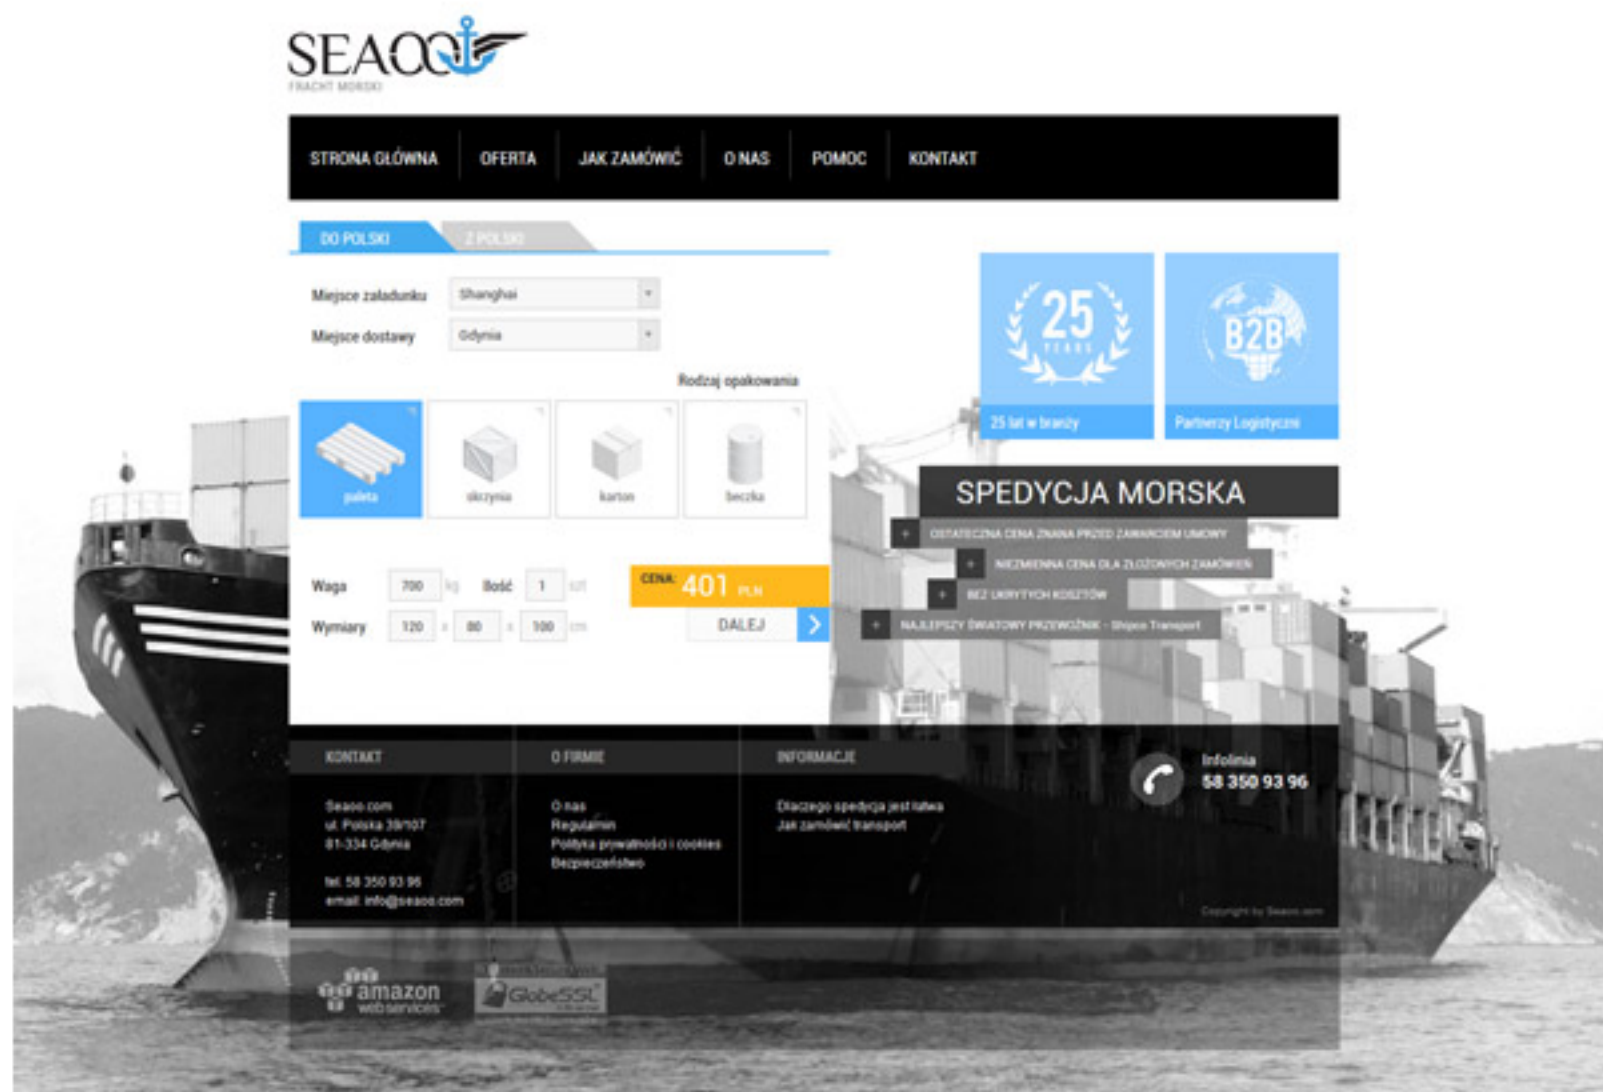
SEAOO
FRACHT MORSKI

STRONA GŁÓWNA
OFERTA
JAK ZAMÓWIĆ
O NAS
POMOC
KONTAKT

DO POLSKI
Z POLSKI

Miejsce załadunku Shanghai
Miejsce dostawy Gdynia

Rodzaj opakowania

paleta
skrzynia
karton
beczka

Waga 700 kg
Ilość 1 szt
Wymiary 120 x 80 x 100 cm

CENA: 401 PLN
DALEJ

25 YEARS
25 lat w branży
B2B
Partnerzy Logistyczni

SPEDYCJA MORSKA
OSTATECZNA CENA ZNANA PRZED ZAWARCIEM UMOWY
NIEZMIENNA CENA DLA ZŁOŻONYCH ZAMÓWIEŃ
BEZ UKRYTYCH KOSZTÓW
NAJLEPSZY ŚWIATOWY PRZEWOŹNIK - Shipco Transport

KONTAKT
Seaoo.com
ul. Polska 39/107
81-334 Gdynia

tel. 58 350 93 96
email: info@seaoo.com

O FIRMIE
O nas
Regulamin
Polityka prywatności i cookies
Bezpieczeństwo

INFORMACJE
Dlaczego spedycja jest łatwa
Jak zamówić transport

Infolinia
58 350 93 96

Copyright by Seaoo.com

amazon web services
GlobeSSL